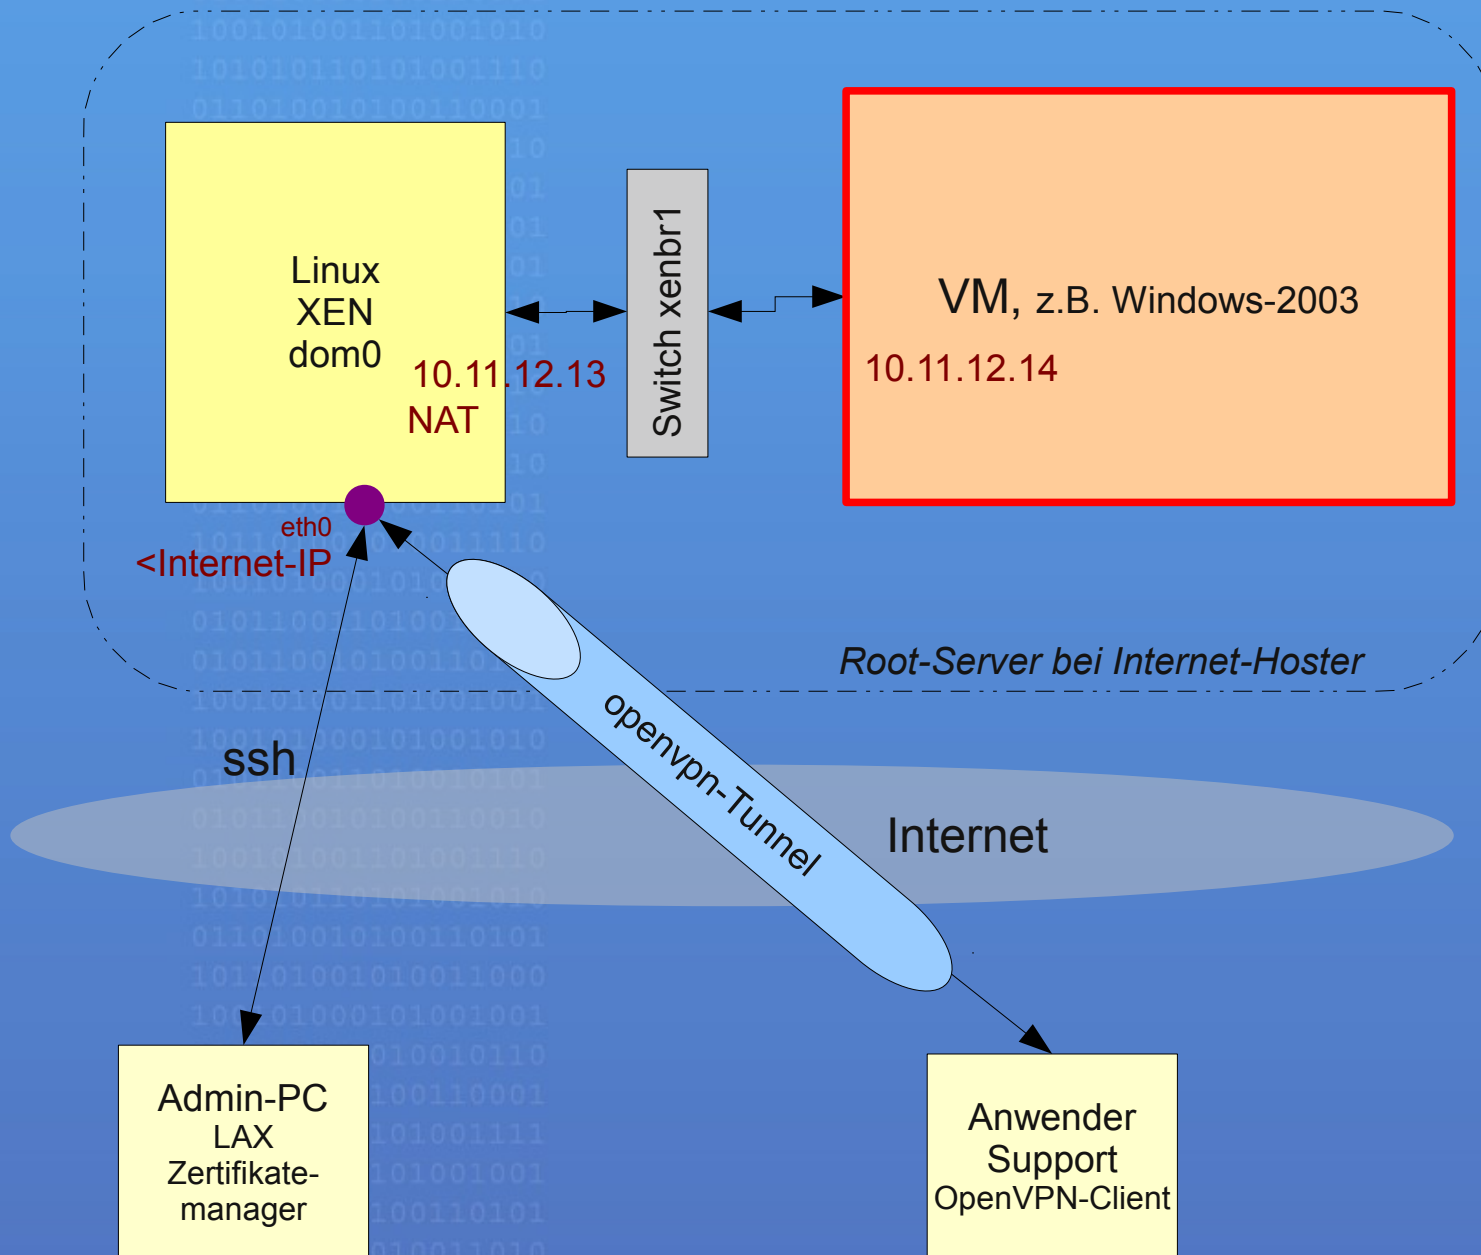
Linux
XEN
dom0

10.11.12.13
NAT

Switch xenbr1

VM, z.B. Windows-2003

10.11.12.14

eth0
<Internet-IP

Root-Server bei Internet-Hoster

ssh

openvpn-Tunnel

Internet

Admin-PC
LAX
Zertifikatemanager

Anwender
Support
OpenVPN-Client